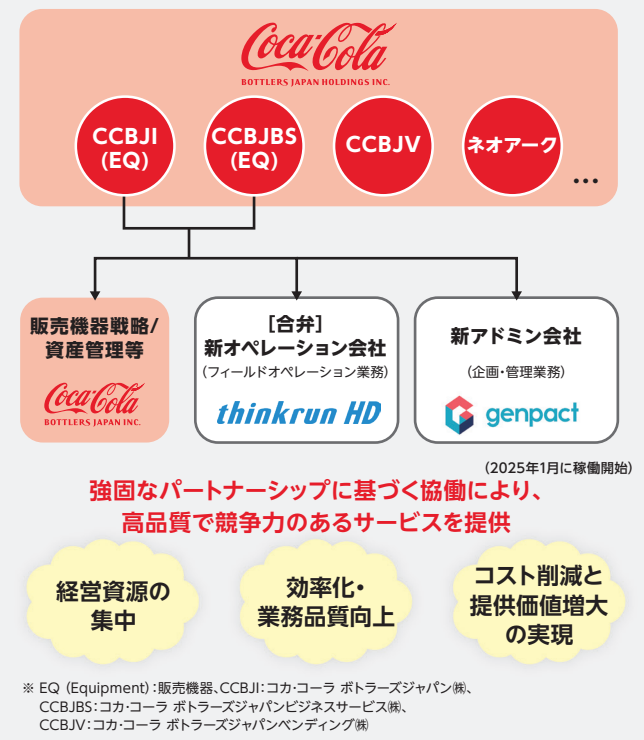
Coca-Cola
BOTTLERS JAPAN HOLDINGS INC.

CCBJI (EQ)

CCBJBS (EQ)

CCBJV

ネオアーク

…

販売機器戦略/資産管理等

Coca-Cola
BOTTLERS JAPAN INC.

[合弁]
新オペレーション会社
(フィールドオペレーション業務)

thinkrun HD

新アドミン会社
(企画・管理業務)

genpact

(2025年1月に稼働開始)

強固なパートナーシップに基づく協働により、
高品質で競争力のあるサービスを提供

経営資源の集中

効率化・業務品質向上

コスト削減と提供価値増大の実現

※ EQ (Equipment):販売機器、CCBJI:コカ・コーラ ボトラーズジャパン㈱、
CCBJBS:コカ・コーラ ボトラーズジャパンビジネスサービス㈱、
CCBJV:コカ・コーラ ボトラーズジャパンベンディング㈱